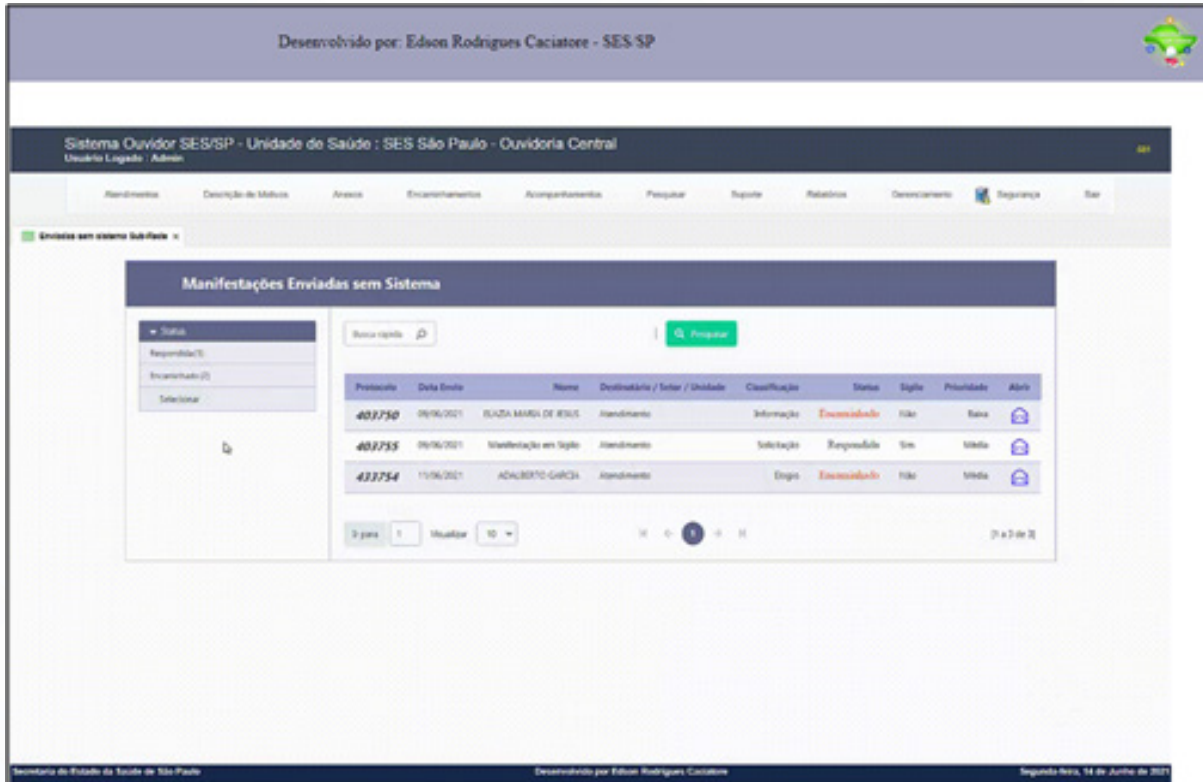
Desenvolvido por: Edson Rodrigues Caciatore - SES/SP

Sistema Ouvidor SES/SP - Unidade de Saúde : SES São Paulo - Ouvidoria Central
Usuário Logado : Admin

Atendimentos | Descrição de Motivos | Anexos | Encaminhamentos | Acompanhamentos | Pesquisar | Suporte | Relatórios | Gerenciamento | Segurança | Sair

Enviadas sem sistema Sub-Rede ×

Manifestações Enviadas sem Sistema

▾ Status
Respondida(1)
Encaminhado(2)
Selecionar

Busca rápida

Pesquisar

| Protocolo | Data Envio | Nome | Destinatário / Setor / Unidade | Classificação | Status | Sigilo | Prioridade | Abrir |
|---|---|---|---|---|---|---|---|---|
| 403750 | 09/06/2021 | ELIZIA MARIA DE JESUS | Atendimento | Informação | Encaminhado | Não | Baixa | |
| 403755 | 09/06/2021 | Manifestação em Sigilo | Atendimento | Solicitação | Respondida | Sim | Média | |
| 433754 | 11/06/2021 | ADALBERTO GARCIA | Atendimento | Elogio | Encaminhado | Não | Média | |

Ir para 1 Visualizar 10

1

[1 a 3 de 3]

Secretaria de Estado da Saúde de São Paulo | Desenvolvido por Edson Rodrigues Caciatore | Segunda-feira, 14 de Junho de 2021